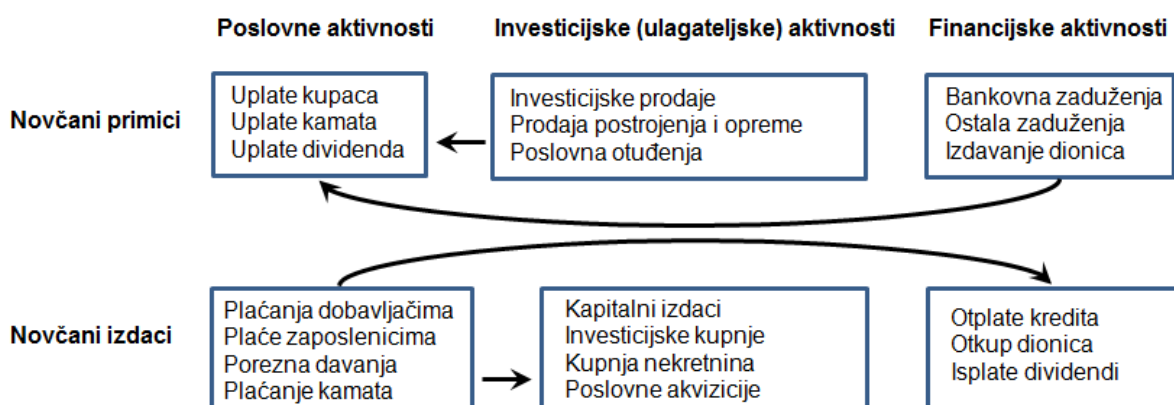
Poslovne aktivnosti

Investicijske (ulagateljske) aktivnosti

Financijske aktivnosti

Novčani primici

Uplate kupaca
Uplate kamata
Uplate dividenda

Investicijske prodaje
Prodaja postrojenja i opreme
Poslovna otuđenja

Bankovna zaduženja
Ostala zaduženja
Izdavanje dionica

Novčani izdaci

Plaćanja dobavljačima
Plaće zaposlenicima
Porezna davanja
Plaćanje kamata

Kapitalni izdaci
Investicijske kupnje
Kupnja nekretnina
Poslovne akvizicije

Otplate kredita
Otkup dionica
Isplate dividendi